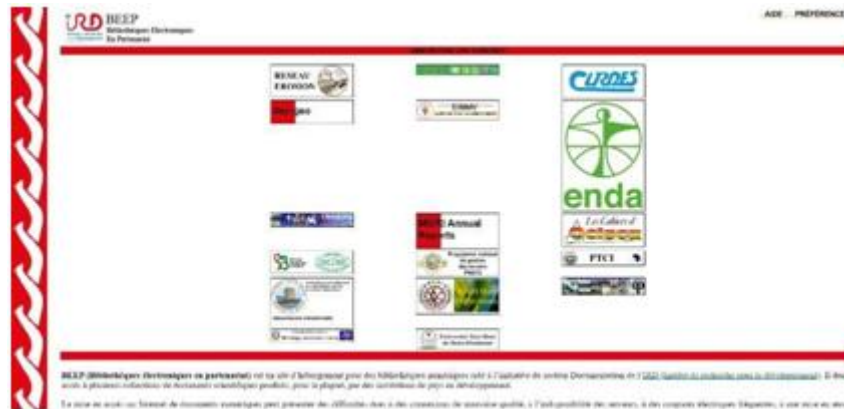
IRD BEEP
Bibliothèques Électroniques En Partenariat

AIDE PRÉFÉRENCE

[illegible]

RESEAU EROSION

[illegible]

CIRDES

enda

Les Cahiers d'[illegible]

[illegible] Annual Reports

PTCI

BEEP (Bibliothèques électroniques en partenariat) est un site d'hébergement pour des bibliothèques numériques créé à l'initiative du service Documentation de l'IRD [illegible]

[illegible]